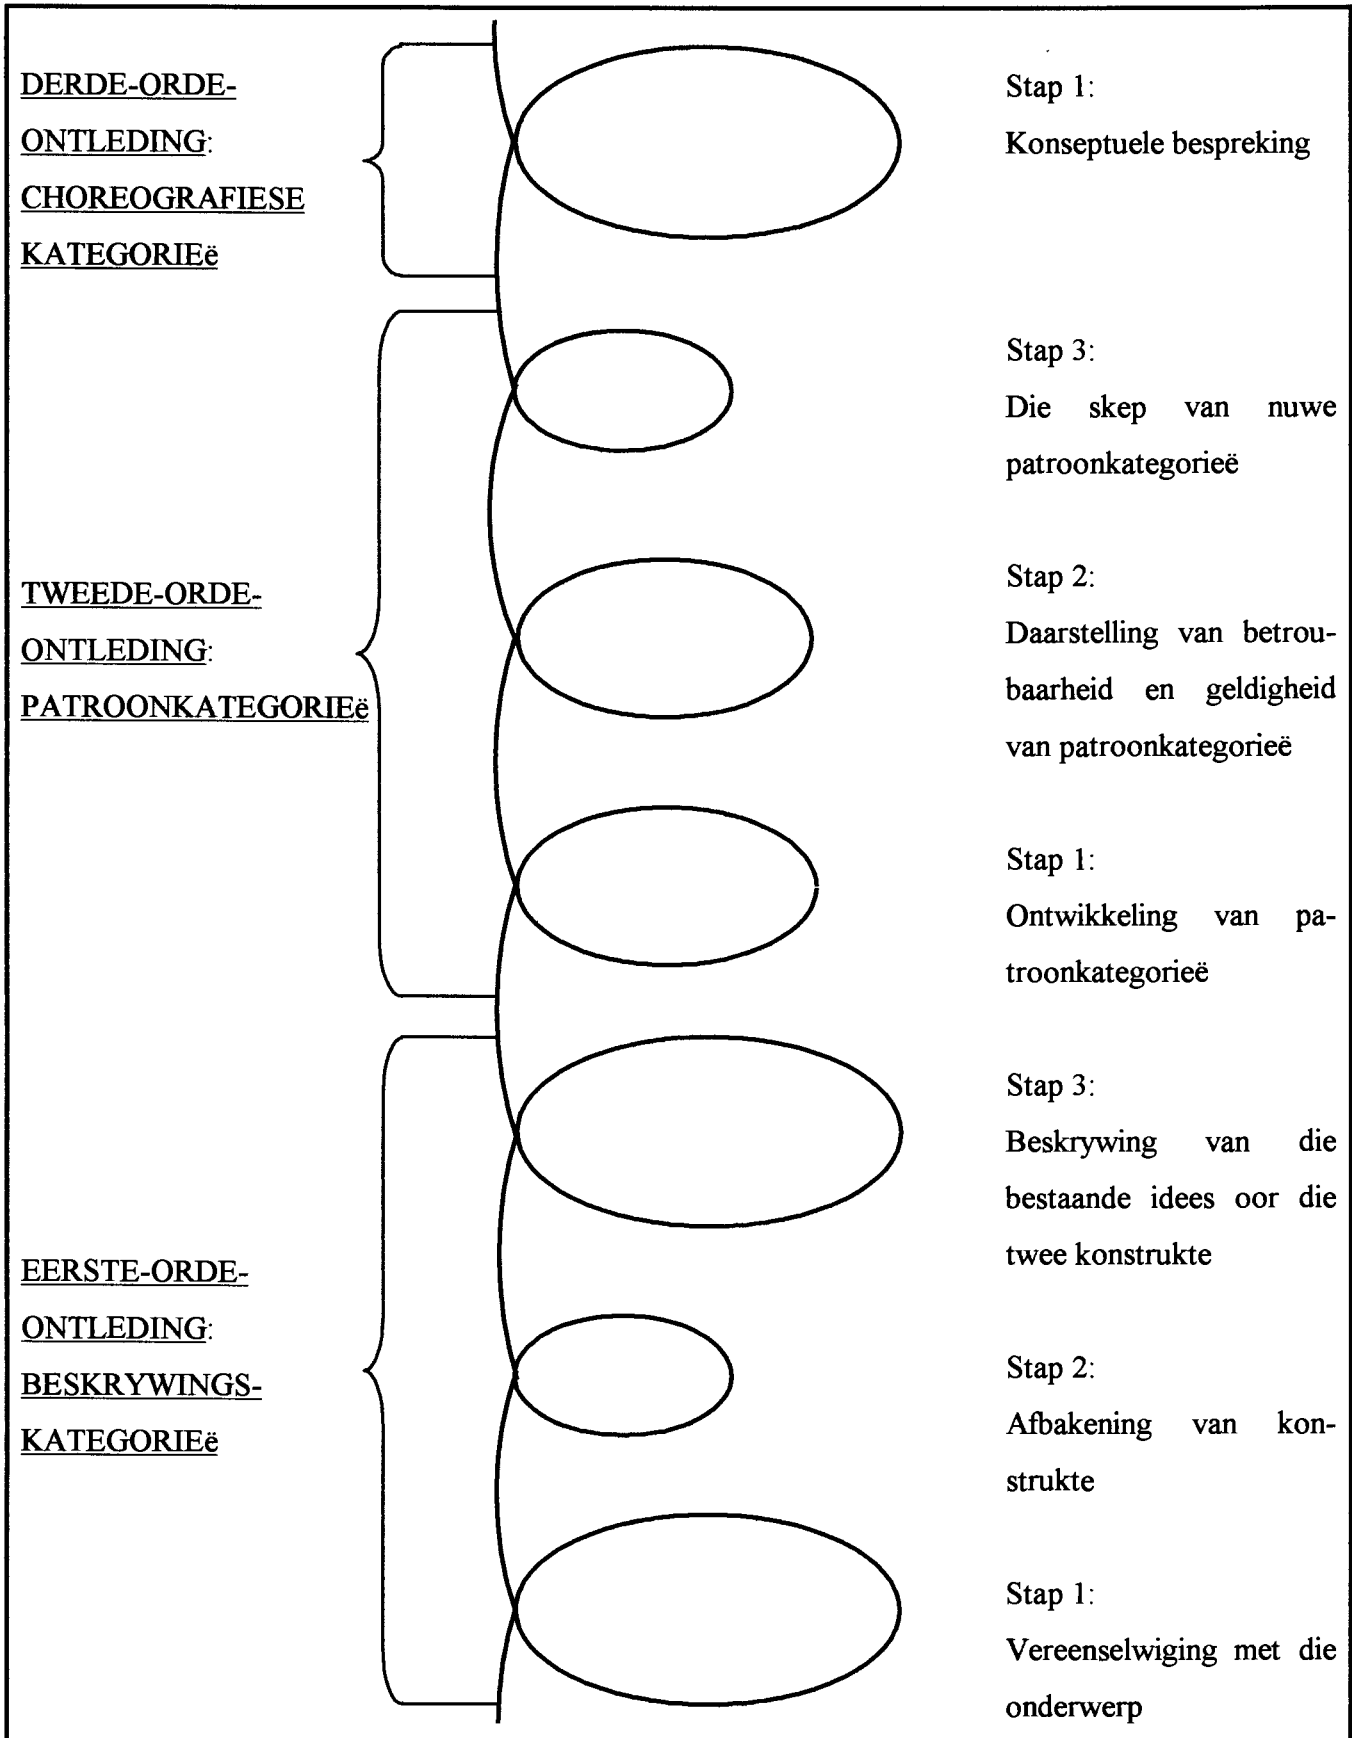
DERDE-ORDE-ONTLEDING: CHOREOGRAFIESE KATEGORIEë

Stap 1:
Konseptuele bespreking

TWEEDE-ORDE-ONTLEDING: PATROONKATEGORIEë

Stap 3:
Die skep van nuwe patroonkategorieë

Stap 2:
Daarstelling van betroubaarheid en geldigheid van patroonkategorieë

Stap 1:
Ontwikkeling van patroonkategorieë

EERSTE-ORDE-ONTLEDING: BESKRYWINGS-KATEGORIEë

Stap 3:
Beskrywing van die bestaande idees oor die twee konstrukte

Stap 2:
Afbakening van konstrukte

Stap 1:
Vereenselwiging met die onderwerp